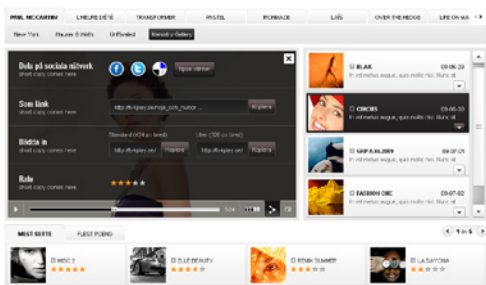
PAUL MCCARTNY | LINELPE DÉTÉ | TRANSFORMER | PISTIL | ROMANCE | LAÏS | OVER THE HEDGE | LIFE ON MA

New York | Hauser & Wirth | Unflooded | Beauty Gallery

Dela på sociala nätverk
short copy comes here

Tipsa vänner

Som länk
short copy comes here

http://fliqplay.se/huge_som_hunor...

Kopiera

Bädda in
short copy comes here

Standard (424 px bred)
http://fliqplay.se/

Kopiera

Liten (320 px bred)
http://fliqplay.se/

Kopiera

Rate
short copy comes here

BLAK 09-06-30
In vel metus augue, quis mollis nisi. Nunc id

CROSS 09-06-30
In vel metus augue, quis mollis nisi. Nunc id

GRP X.II.2009 09-07-01
In vel metus augue, quis mollis nisi. Nunc id

FASHION ONE 09-07-02
In vel metus augue, quis mollis nisi. Nunc id

MEST SEETE | FLEST POENG

1 av 5

MOC 2

ELLE BEAUTY

BEIAN SUMMER

LA SAYONA